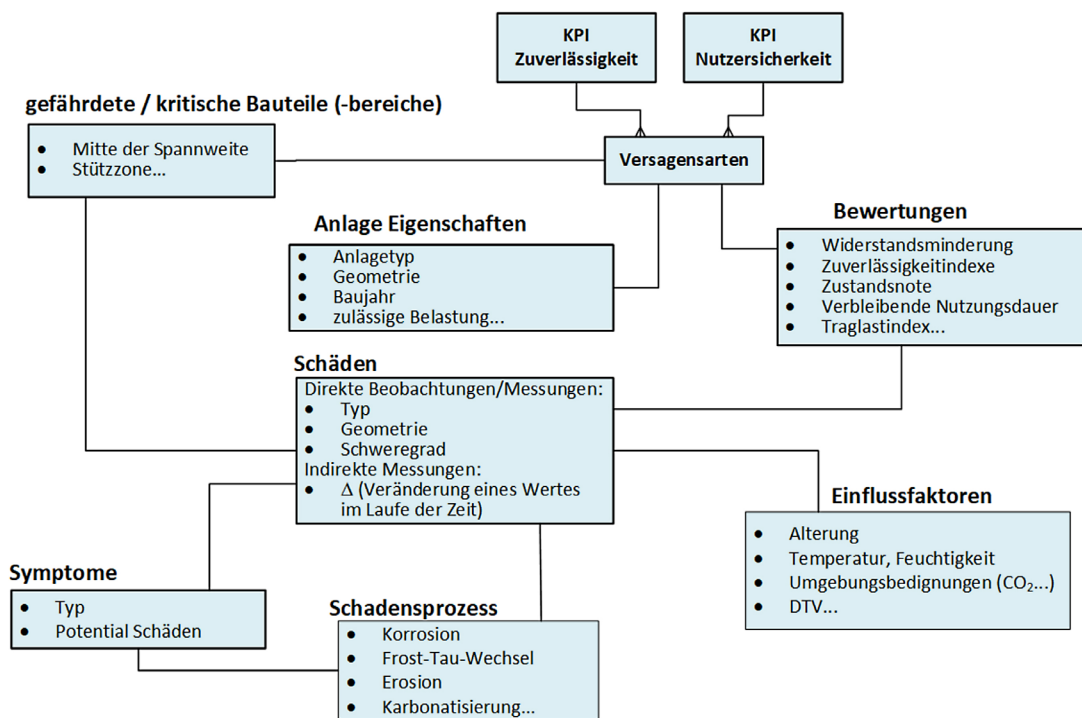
KPI
Zuverlässigkeit

KPI
Nutzersicherkeit

gefährdete / kritische Bauteile (-bereiche)

- Mitte der Spannweite
- Stützzone...

Versagensarten

Anlage Eigenschaften

- Anlagetyp
- Geometrie
- Baujahr
- zulässige Belastung...

Bewertungen

- Widerstandsminderung
- Zuverlässigkeitindexe
- Zustandsnote
- Verbleibende Nutzungsdauer
- Traglastindex...

Schäden

Direkte Beobachtungen/Messungen:
- Typ
- Geometrie
- Schweregrad

Indirekte Messungen:
- Δ (Veränderung eines Wertes im Laufe der Zeit)

Einflussfaktoren

- Alterung
- Temperatur, Feuchtigkeit
- Umgebungsbedingungen ($CO_2$...)
- DTV...

Symptome

- Typ
- Potential Schäden

Schadensprozess

- Korrosion
- Frost-Tau-Wechsel
- Erosion
- Karbonatisierung...